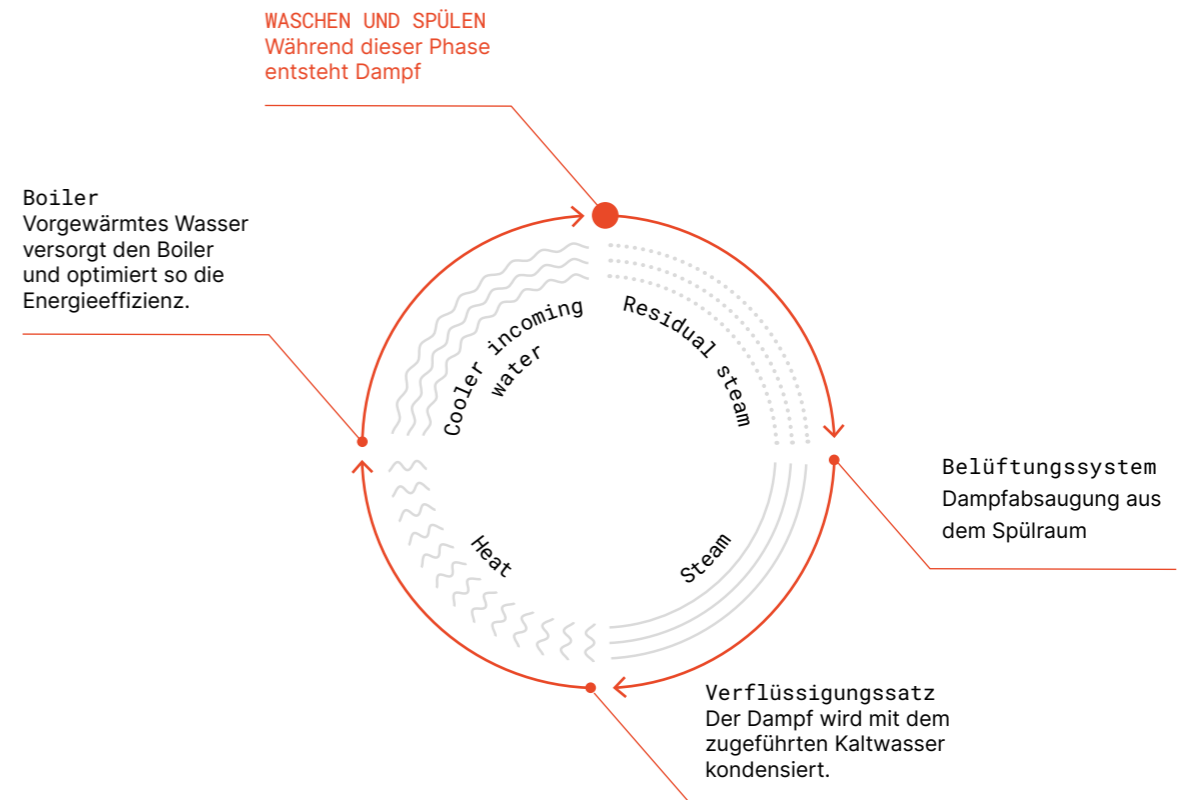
WASCHEN UND SPÜLEN
Während dieser Phase entsteht Dampf

Boiler
Vorgewärmtes Wasser versorgt den Boiler und optimiert so die Energieeffizienz.

Cooler incoming water

Residual steam

Belüftungssystem
Dampfabsaugung aus dem Spülraum

Heat

Steam

Verflüssigungssatz
Der Dampf wird mit dem zugeführten Kaltwasser kondensiert.